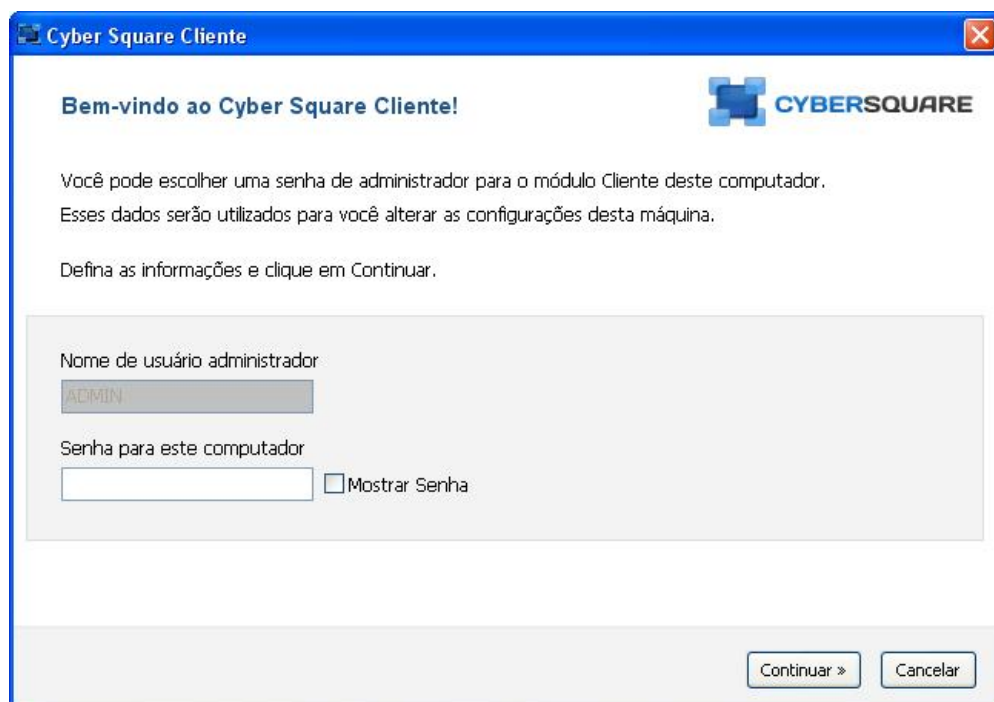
Cyber Square Cliente

Bem-vindo ao Cyber Square Cliente!

CYBERSQUARE

Você pode escolher uma senha de administrador para o módulo Cliente deste computador.
Esses dados serão utilizados para você alterar as configurações desta máquina.

Defina as informações e clique em Continuar.

Nome de usuário administrador

ADMIN

Senha para este computador

Mostrar Senha

Continuar »

Cancelar